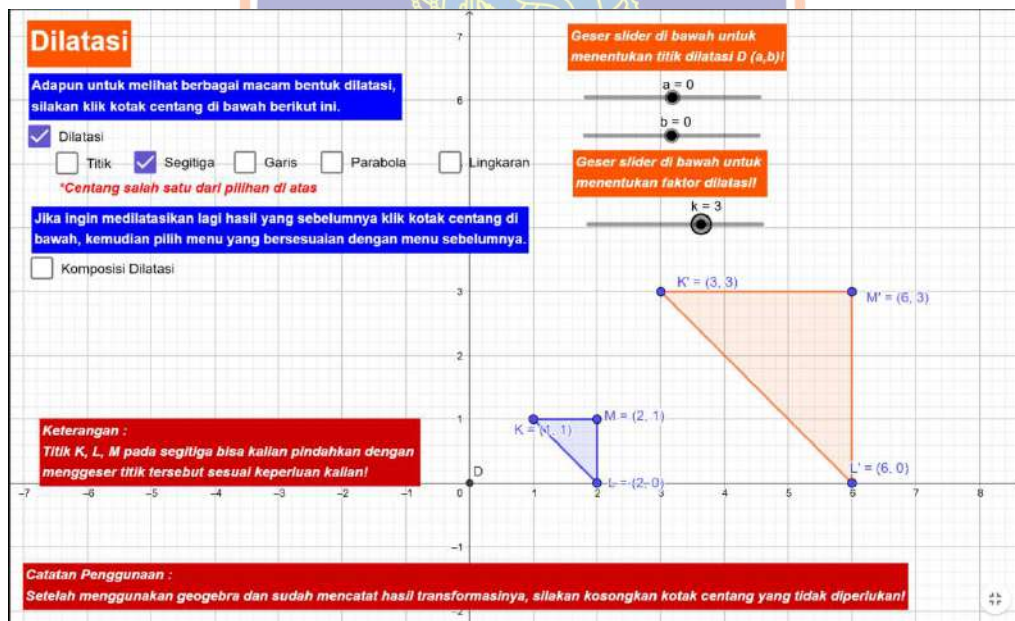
Dilatasi

Adapun untuk melihat berbagai macam bentuk dilatasi, silakan klik kotak centang di bawah berikut ini.

Dilatasi

Titik Segitiga Garis Parabola Lingkaran

*Centang salah satu dari pilihan di atas

Jika ingin medilatasikan lagi hasil yang sebelumnya klik kotak centang di bawah, kemudian pilih menu yang bersesuaian dengan menu sebelumnya.

Komposisi Dilatasi

Geser slider di bawah untuk menentukan titik dilatasi D (a,b)!

a = 0

b = 0

Geser slider di bawah untuk menentukan faktor dilatasi!

k = 3

K' = (3, 3)

M' = (6, 3)

M = (2, 1)

K = (1, 1)

L = (2, 0)

L' = (6, 0)

D

Keterangan :
Titik K, L, M pada segitiga bisa kalian pindahkan dengan menggeser titik tersebut sesuai keperluan kalian!

7
6
3
2
1
0
−1
−2

−7 −6 −5 −4 −3 −2 −1 0 1 2 3 4 5 6 7 8

Catatan Penggunaan :
Setelah menggunakan geogebra dan sudah mencatat hasil transformasinya, silakan kosongkan kotak centang yang tidak diperlukan!